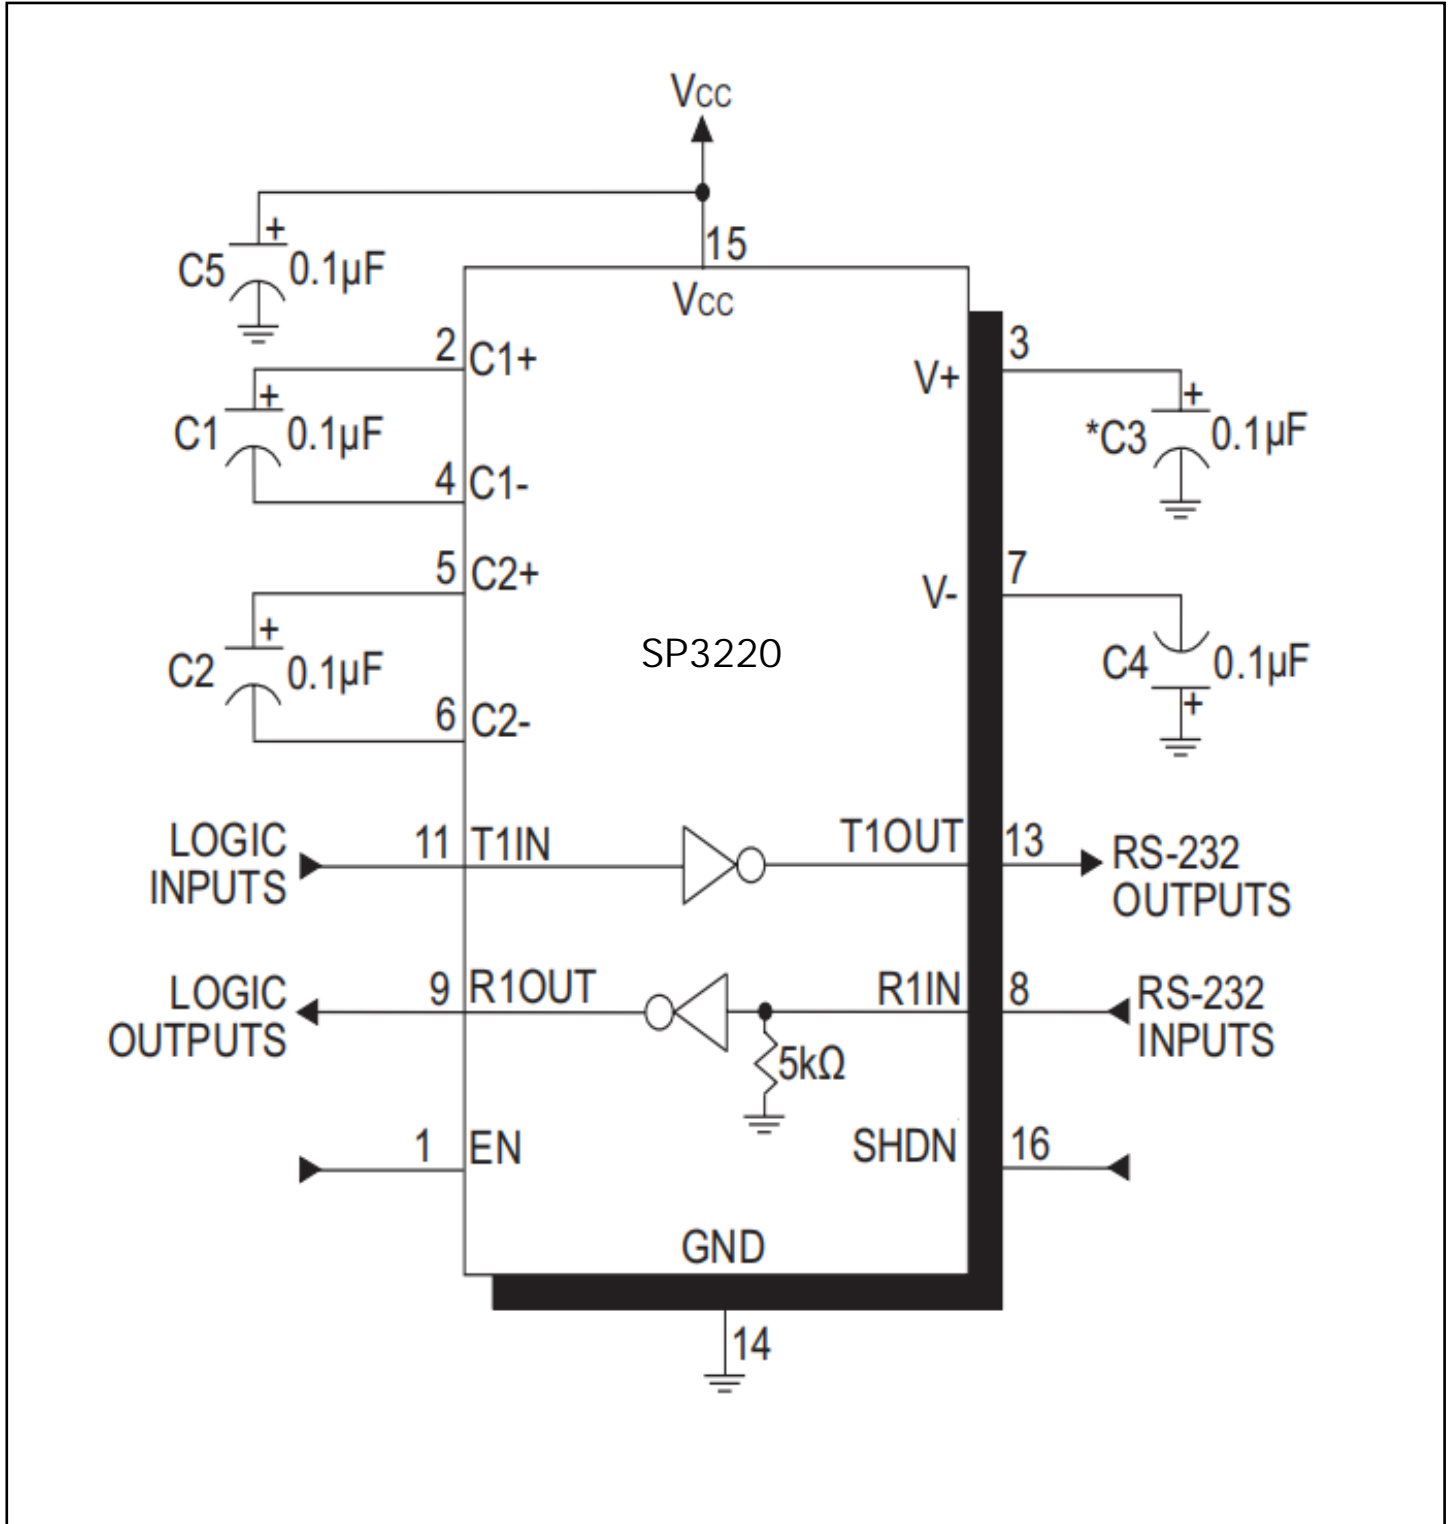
VCC

15

VCC

C5 + 0.1µF

2 C1+

C1 + 0.1µF

4 C1-

5 C2+

C2 + 0.1µF

6 C2-

3

V+

*C3 + 0.1µF

7

V-

C4 0.1µF +

SP3220

LOGIC INPUTS

11 T1IN

T1OUT

13

RS-232 OUTPUTS

LOGIC OUTPUTS

9 R1OUT

R1IN

8

RS-232 INPUTS

5kΩ

1 EN

SHDN

16

GND

14